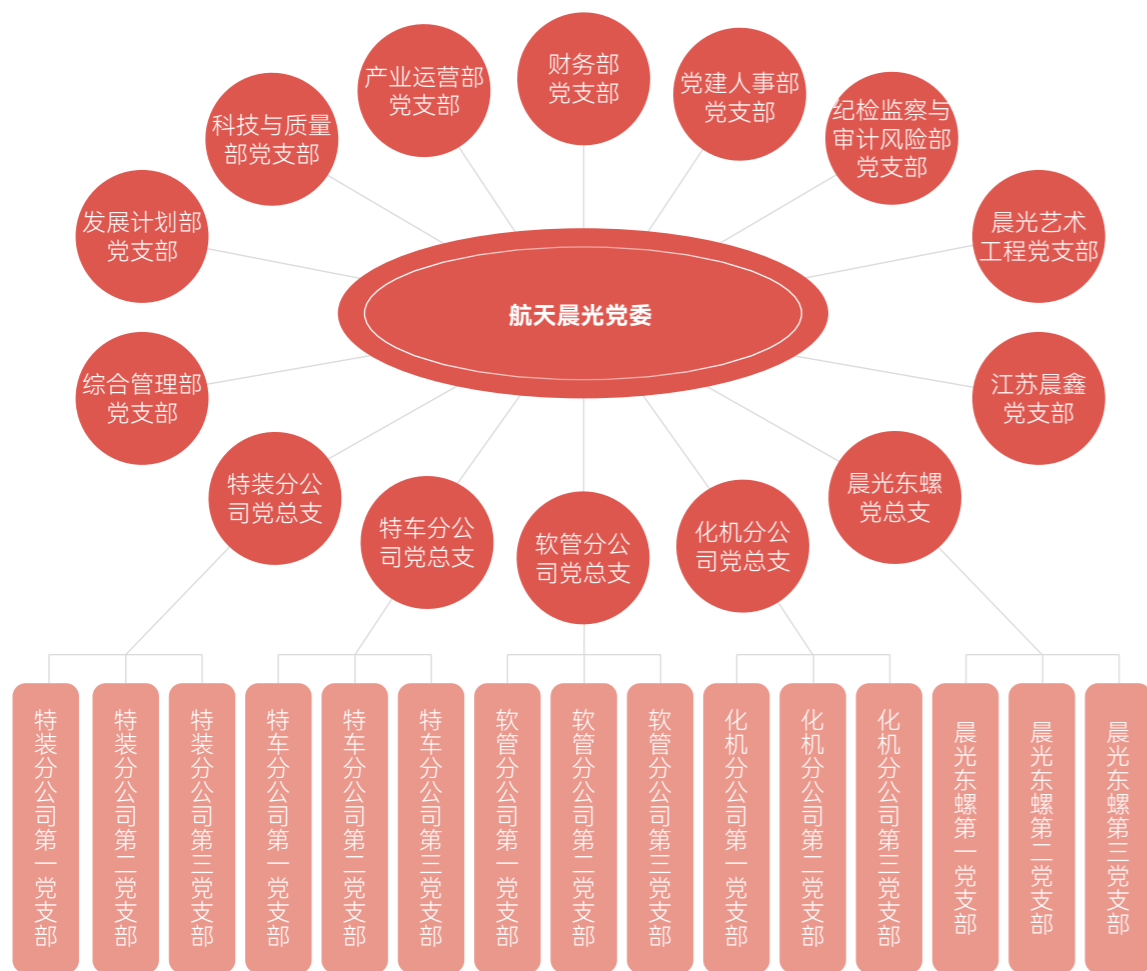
航天晨光党委

发展计划部党支部

科技与质量部党支部

产业运营部党支部

财务部党支部

党建人事部党支部

纪检监察与审计风险部党支部

晨光艺术工程党支部

综合管理部党支部

江苏晨鑫党支部

特装分公司党总支

特车分公司党总支

软管分公司党总支

化机分公司党总支

晨光东螺党总支

特装分公司第一党支部

特装分公司第二党支部

特装分公司第三党支部

特车分公司第一党支部

特车分公司第二党支部

特车分公司第三党支部

软管分公司第一党支部

软管分公司第二党支部

软管分公司第三党支部

化机分公司第一党支部

化机分公司第二党支部

化机分公司第三党支部

晨光东螺第一党支部

晨光东螺第二党支部

晨光东螺第三党支部